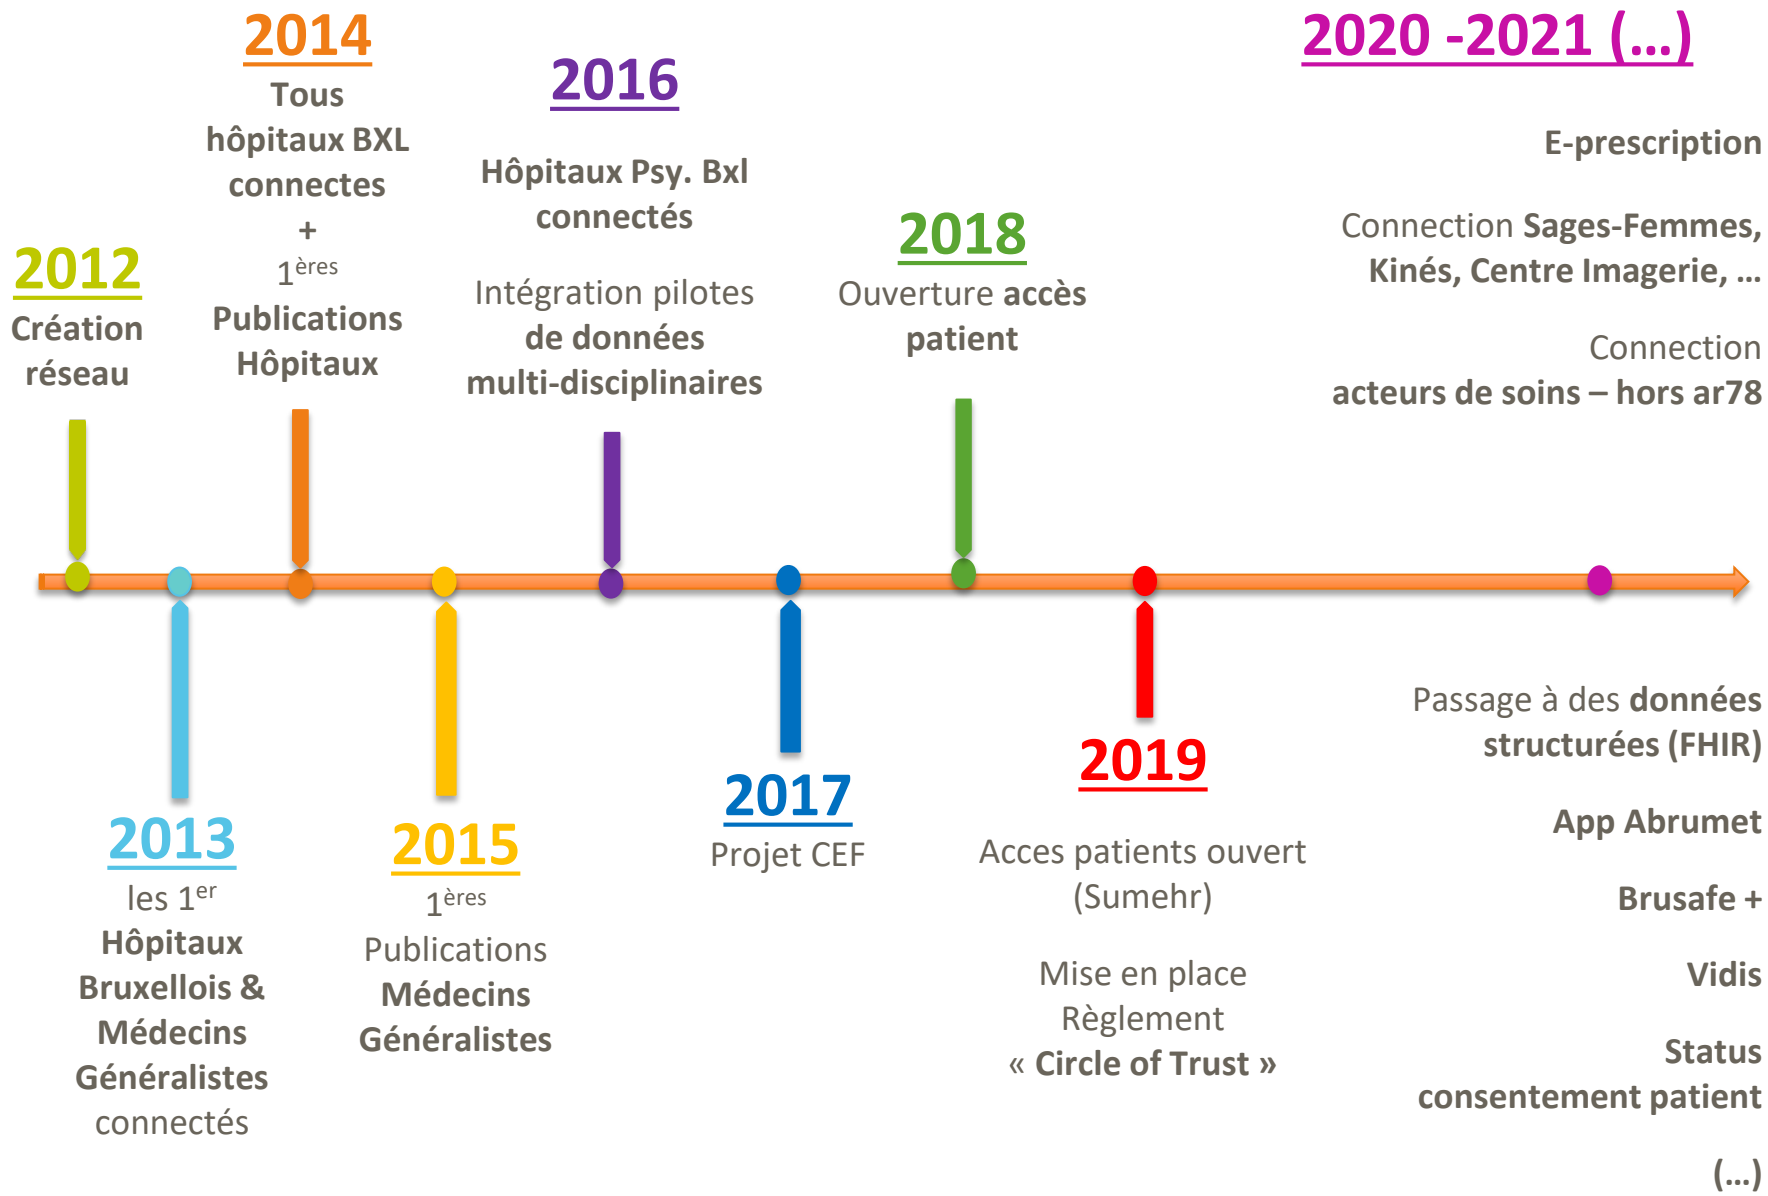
2014
Tous hôpitaux BXL connectes
+
1$^{ères}$ Publications Hôpitaux

2016
Hôpitaux Psy. Bxl connectés

Intégration pilotes de données multi-disciplinaires

2020 -2021 (…)

E-prescription

Connection Sages-Femmes, Kinés, Centre Imagerie, …

Connection acteurs de soins – hors ar78

2012
Création réseau

2018
Ouverture accès patient

2013
les 1$^{er}$ Hôpitaux Bruxellois & Médecins Généralistes connectés

2015
1$^{ères}$ Publications Médecins Généralistes

2017
Projet CEF

2019
Acces patients ouvert (Sumehr)

Mise en place Règlement « Circle of Trust »

Passage à des données structurées (FHIR)

App Abrumet

Brusafe +

Vidis

Status consentement patient

(…)